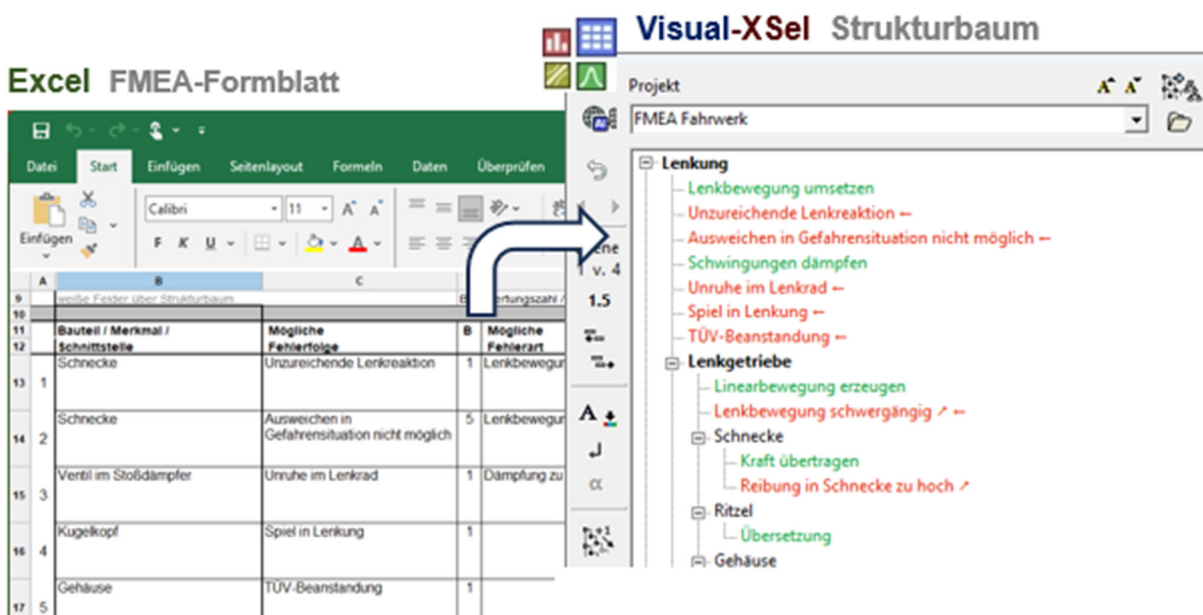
Visual-XSel Strukturbaum

Excel FMEA-Formblatt

Datei Start Einfügen Seitenlayout Formeln Daten Überprüfen

Einfügen

Calibri 11 A A

F K U A

| | A | B | C | | |
|---|---|---|---|---|---|
| 9 | | weiße Felder über Strukturbaum | | B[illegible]ertungszahl / | |
| 10 | | | | | |
| 11 12 | | Bauteil / Merkmal / Schnittstelle | Mögliche Fehlerfolge | B | Mögliche Fehlerart |
| 13 | 1 | Schnecke | Unzureichende Lenkreaktion | 1 | Lenkbewegun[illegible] |
| 14 | 2 | Schnecke | Ausweichen in Gefahrensituation nicht möglich | 5 | Lenkbewegun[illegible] |
| 15 | 3 | Ventil im Stoßdämpfer | Unruhe im Lenkrad | 1 | Dämpfung zu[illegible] |
| 16 | 4 | Kugelkopf | Spiel in Lenkung | 1 | |
| 17 | 5 | Gehäuse | TÜV-Beanstandung | 1 | |

Projekt

FMEA Fahrwerk

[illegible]ene
1 v. 4
1.5

Lenkung
Lenkbewegung umsetzen
Unzureichende Lenkreaktion ←
Ausweichen in Gefahrensituation nicht möglich ←
Schwingungen dämpfen
Unruhe im Lenkrad ←
Spiel in Lenkung ←
TÜV-Beanstandung ←
Lenkgetriebe
Linearbewegung erzeugen
Lenkbewegung schwergängig ↗ ←
Schnecke
Kraft übertragen
Reibung in Schnecke zu hoch ↗
Ritzel
Übersetzung
Gehäuse